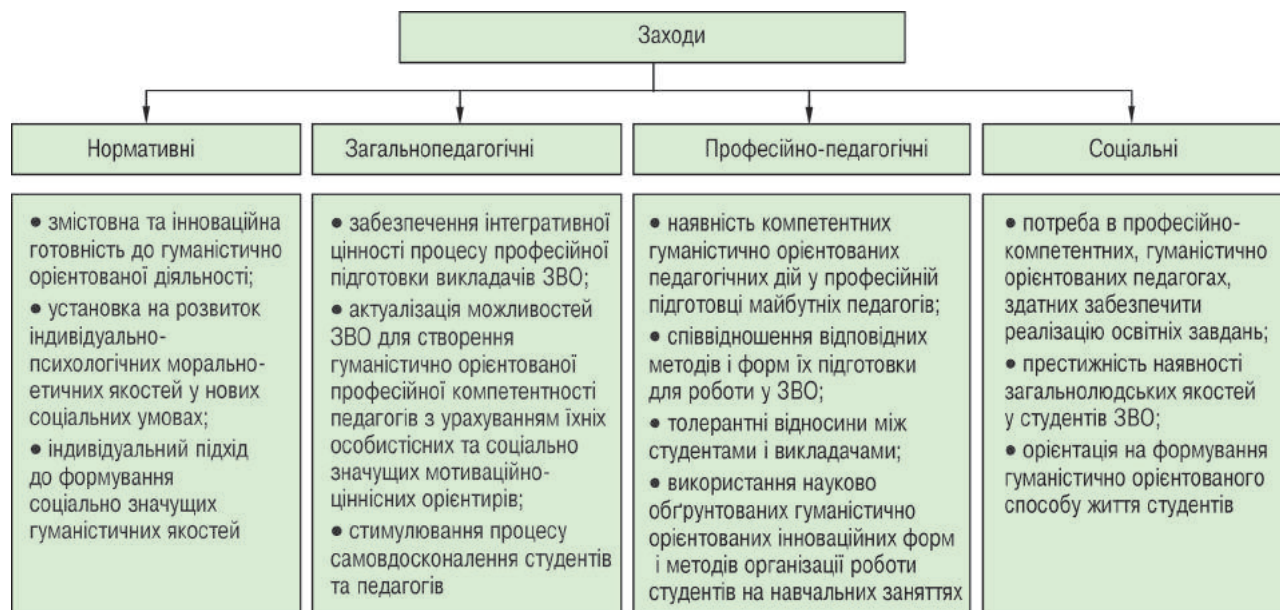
Заходи

Нормативні

• змістовна та інноваційна готовність до гуманістично орієнтованої діяльності;
• установка на розвиток індивідуально-психологічних морально-етичних якостей у нових соціальних умовах;
• індивідуальний підхід до формування соціально значущих гуманістичних якостей

Загальнопедагогічні

• забезпечення інтегративної цінності процесу професійної підготовки викладачів ЗВО;
• актуалізація можливостей ЗВО для створення гуманістично орієнтованої професійної компетентності педагогів з урахуванням їхніх особистісних та соціально значущих мотиваційно-ціннісних орієнтирів;
• стимулювання процесу самовдосконалення студентів та педагогів

Професійно-педагогічні

• наявність компетентних гуманістично орієнтованих педагогічних дій у професійній підготовці майбутніх педагогів;
• співвідношення відповідних методів і форм їх підготовки для роботи у ЗВО;
• толерантні відносини між студентами і викладачами;
• використання науково обґрунтованих гуманістично орієнтованих інноваційних форм і методів організації роботи студентів на навчальних заняттях

Соціальні

• потреба в професійно-компетентних, гуманістично орієнтованих педагогах, здатних забезпечити реалізацію освітніх завдань;
• престижність наявності загальнолюдських якостей у студентів ЗВО;
• орієнтація на формування гуманістично орієнтованого способу життя студентів